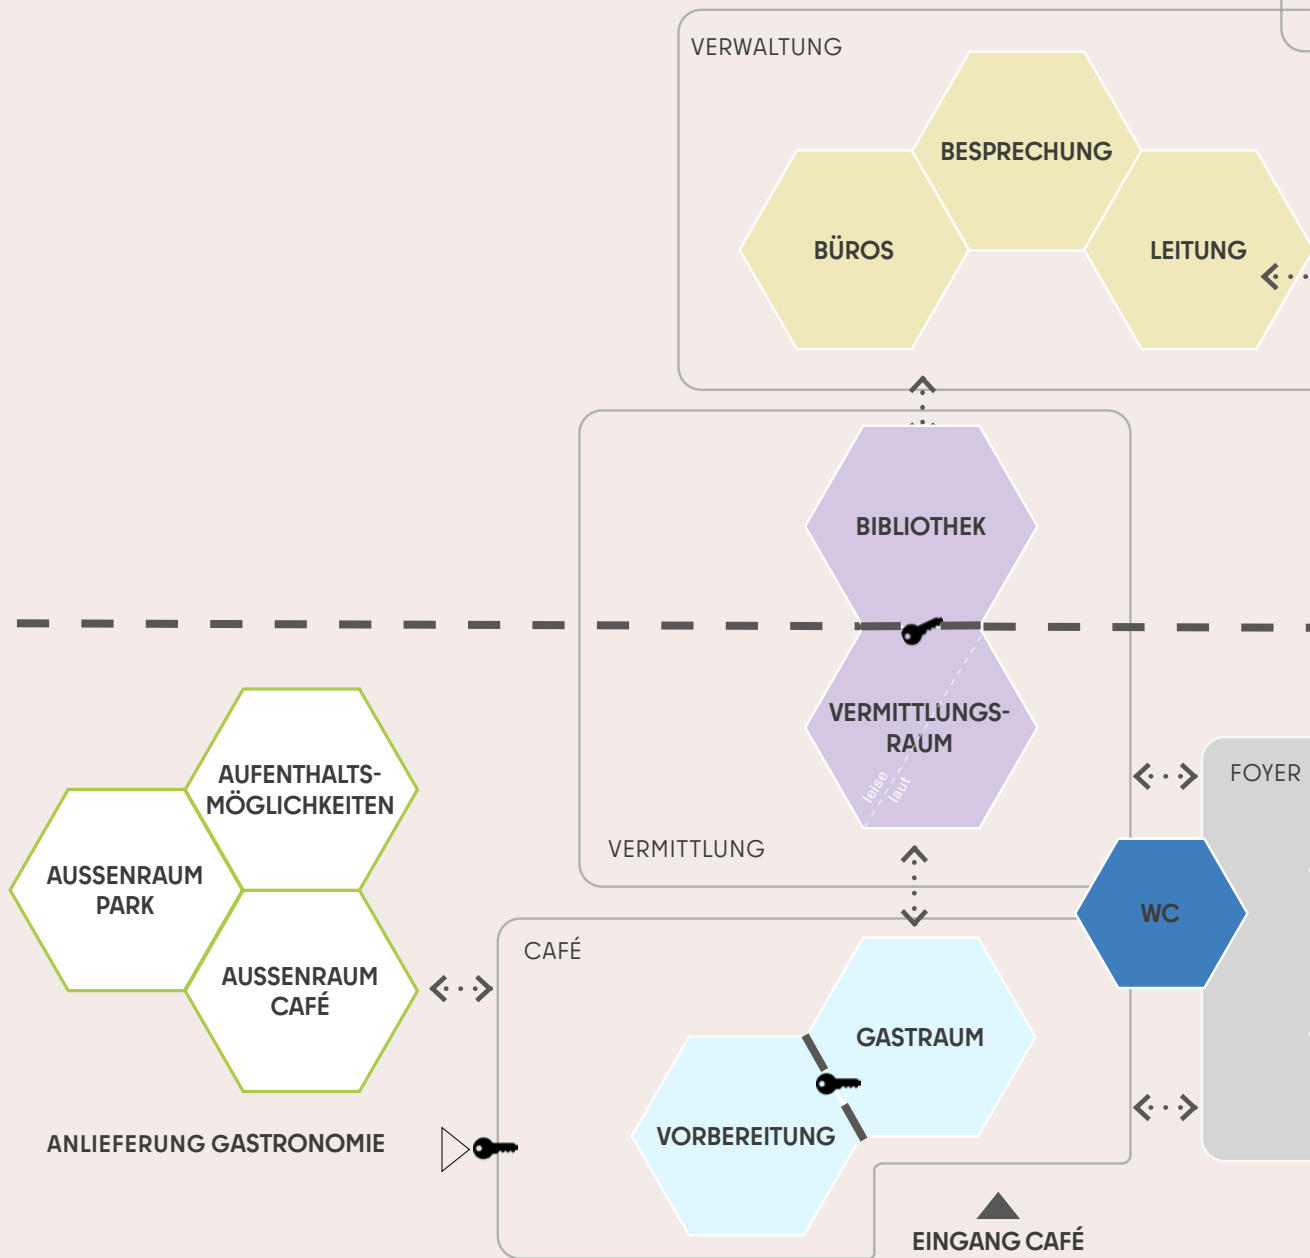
VERWALTUNG

BESPRECHUNG

BÜROS

LEITUNG

BIBLIOTHEK

VERMITTLUNGSRAUM

leise

laut

VERMITTLUNG

FOYER

AUFENTHALTSMÖGLICHKEITEN

AUSSENRAUM PARK

AUSSENRAUM CAFÉ

CAFÉ

WC

GASTRAUM

VORBEREITUNG

ANLIEFERUNG GASTRONOMIE

EINGANG CAFÉ